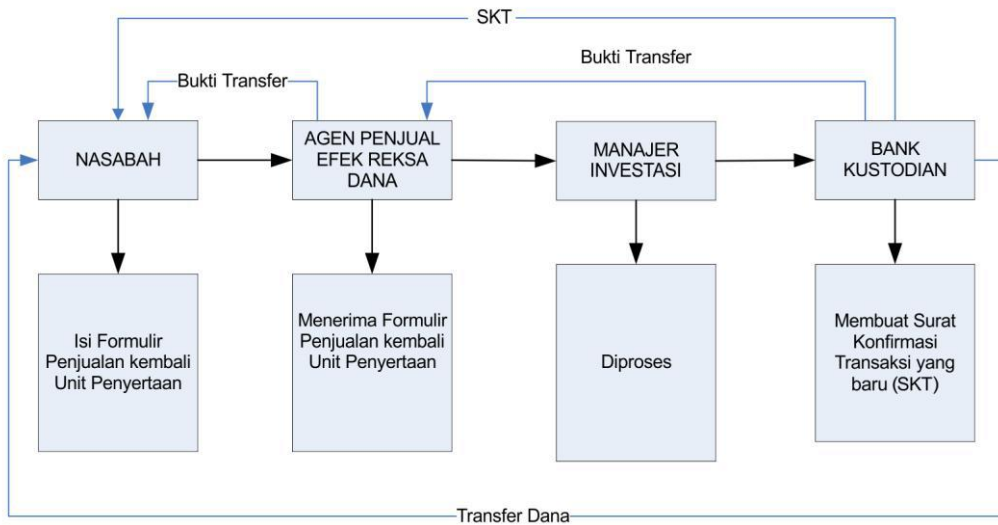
SKT

Bukti Transfer

Bukti Transfer

NASABAH

AGEN PENJUAL EFEK REKSA DANA

MANAJER INVESTASI

BANK KUSTODIAN

Isi Formulir Penjualan kembali Unit Penyertaan

Menerima Formulir Penjualan kembali Unit Penyertaan

Diproses

Membuat Surat Konfirmasi Transaksi yang baru (SKT)

Transfer Dana